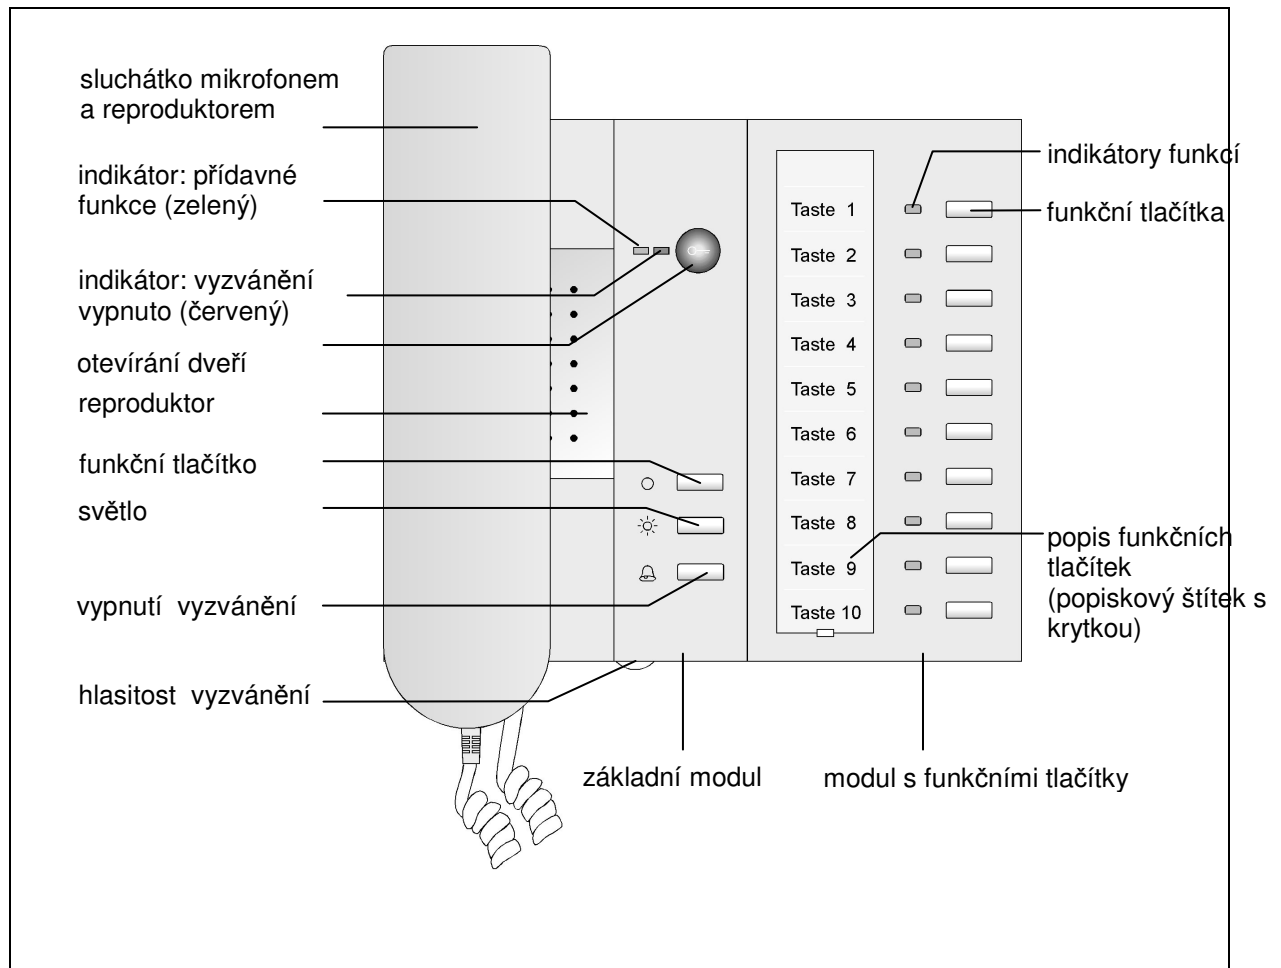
sluchátko mikrofonem a reproduktorem

indikátor: přídavné funkce (zelený)

indikátor: vyzvánění vypnuto (červený)

otevírání dveří

reproduktor

funkční tlačítko

světlo

vypnutí vyzvánění

hlasitost vyzvánění

Taste 1
Taste 2
Taste 3
Taste 4
Taste 5
Taste 6
Taste 7
Taste 8
Taste 9
Taste 10

indikátory funkcí

funkční tlačítka

popis funkčních tlačítek (popiskový štítek s krytkou)

základní modul

modul s funkčními tlačítky